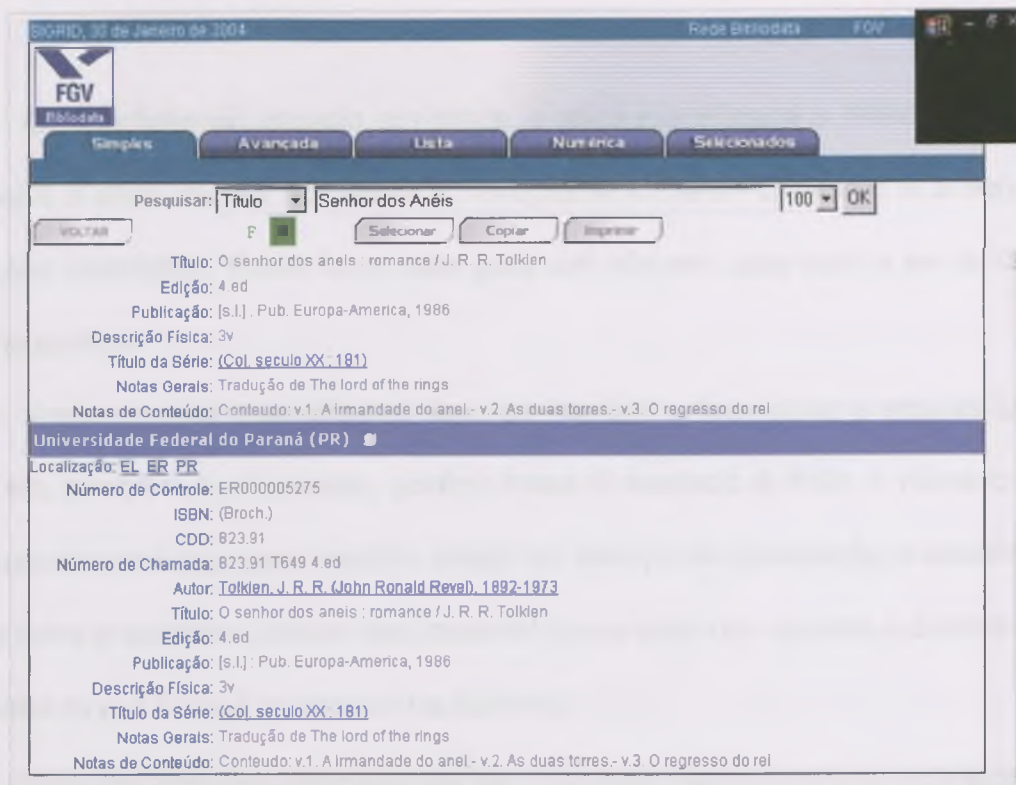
SIGRID, 30 de Janeiro de 2004 Rede Bibliodata FGV

FGV
Biblioteca

Simples Avançada Lista Numérica Selecionados

Pesquisar: Título Senhor dos Anéis 100 OK

VOLTAR F Selecionar Copiar Imprimir

Título: O senhor dos aneis : romance / J. R. R. Tolkien
Edição: 4.ed
Publicação: [s.l.] : Pub. Europa-America, 1986
Descrição Física: 3v
Título da Série: (Col. seculo XX ; 181)
Notas Gerais: Tradução de The lord of the rings
Notas de Conteúdo: Conteudo: v.1. A irmandade do anel.- v.2. As duas torres.- v.3. O regresso do rei

Universidade Federal do Paraná (PR)

Localização: EL ER PR
Número de Controle: ER000005275
ISBN: (Broch.)
CDD: 823.91
Número de Chamada: 823.91 T649 4.ed
Autor: Tolkien, J. R. R. (John Ronald Revel), 1892-1973
Título: O senhor dos aneis : romance / J. R. R. Tolkien
Edição: 4.ed
Publicação: [s.l.] : Pub. Europa-America, 1986
Descrição Física: 3v
Título da Série: (Col. seculo XX ; 181)
Notas Gerais: Tradução de The lord of the rings
Notas de Conteúdo: Conteudo: v.1. A irmandade do anel.- v.2. As duas torres.- v.3. O regresso do rei